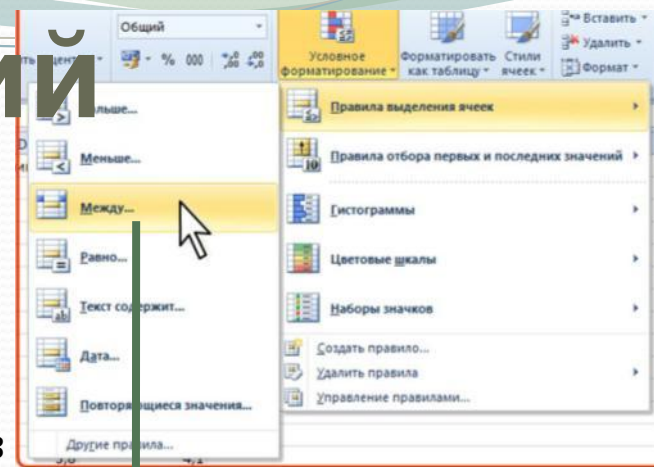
ий

Общий

ть центр

% 000

Условное форматирование

Форматировать как таблицу

Стили ячеек

Вставить

Удалить

Формат

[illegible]льше...

Меньше...

Между...

Равно...

Текст со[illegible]ржит...

Дата...

Повторяющиеся значения...

Другие правила...

Правила выделения ячеек

Правила отбора первых и последних значений

Гистограммы

Цветовые шкалы

Наборы значков

Создать правило...

Удалить правила

Управление правилами...

в

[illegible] 4,1